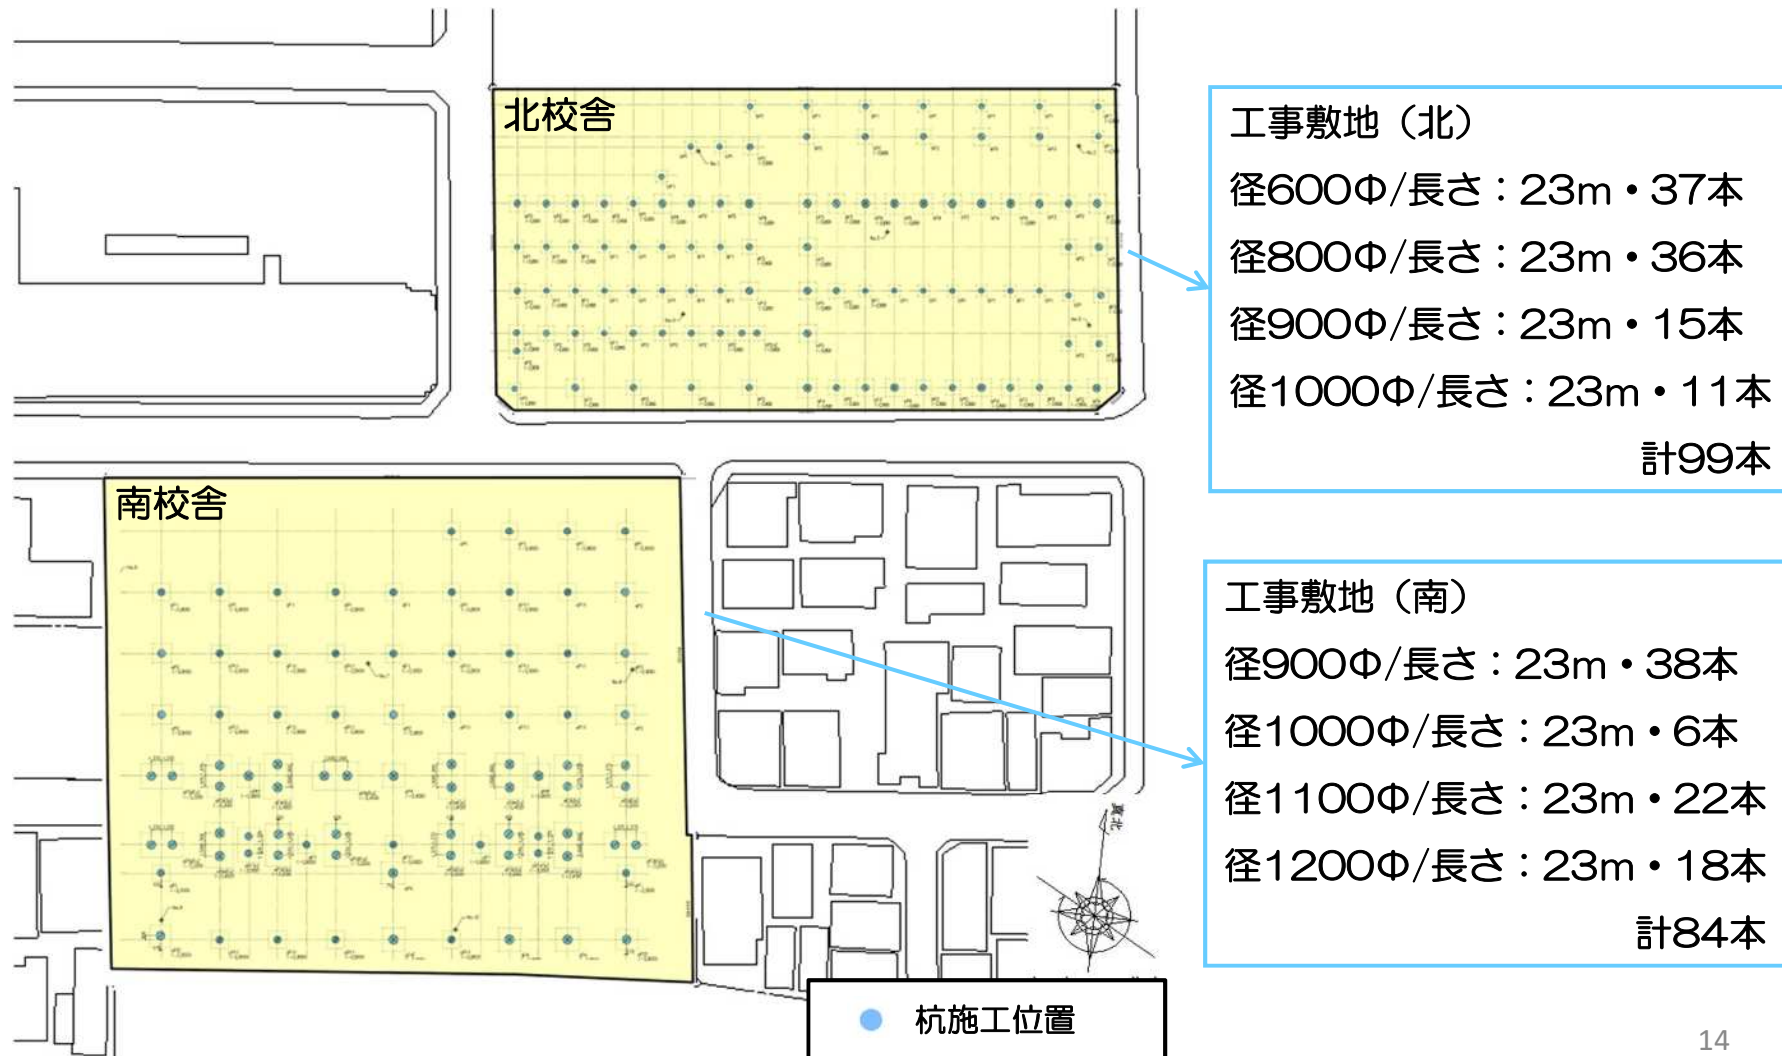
北校舎

南校舎

工事敷地（北）
径600Φ/長さ：23m・37本
径800Φ/長さ：23m・36本
径900Φ/長さ：23m・15本
径1000Φ/長さ：23m・11本
計99本

工事敷地（南）
径900Φ/長さ：23m・38本
径1000Φ/長さ：23m・6本
径1100Φ/長さ：23m・22本
径1200Φ/長さ：23m・18本
計84本

真北

杭施工位置

14